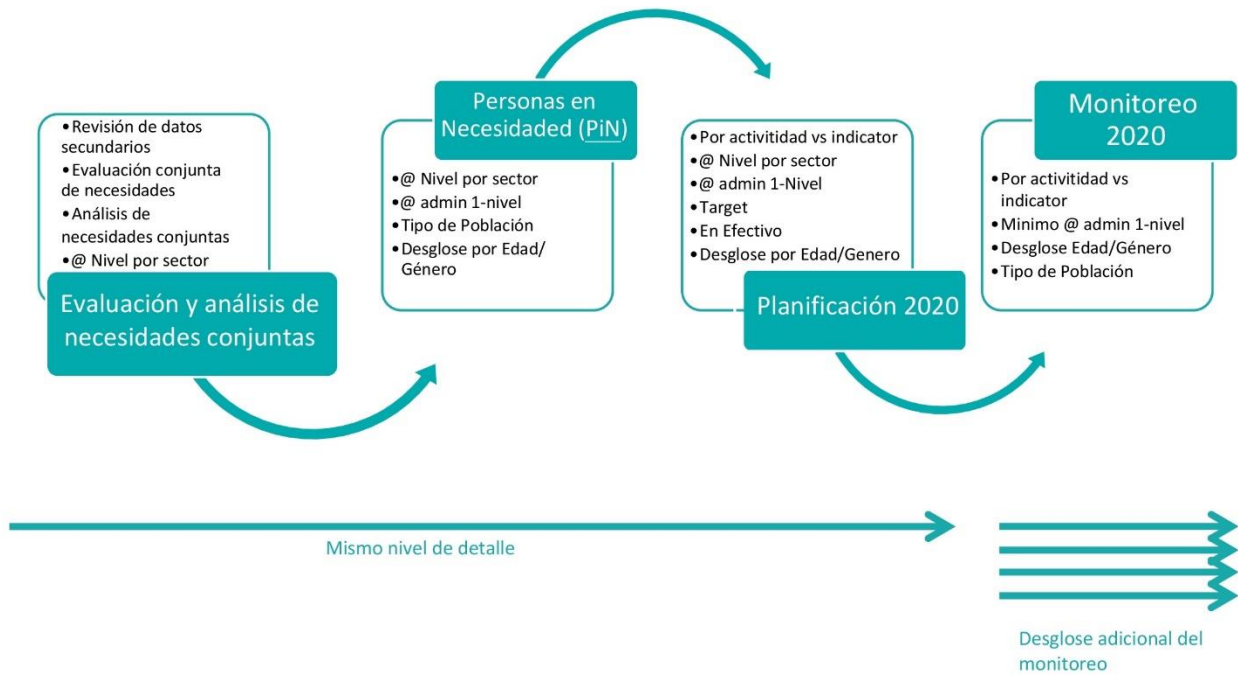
•Revisión de datos secundarios
•Evaluación conjunta de necesidades
•Análisis de necesidades conjuntas
•@ Nivel por sector

Evaluación y análisis de necesidades conjuntas

Personas en Necesidad (PiN)

•@ Nivel por sector
•@ admin 1-nivel
•Tipo de Población
•Desglose por Edad/ Género

•Por actividad vs indicator
•@ Nivel por sector
•@ admin 1-Nivel
•Target
•En Efectivo
•Desglose por Edad/Genero

Planificación 2020

Monitoreo 2020

•Por actividad vs indicator
•Minimo @ admin 1-nivel
•Desglose Edad/Género
•Tipo de Población

Mismo nivel de detalle

Desglose adicional del monitoreo